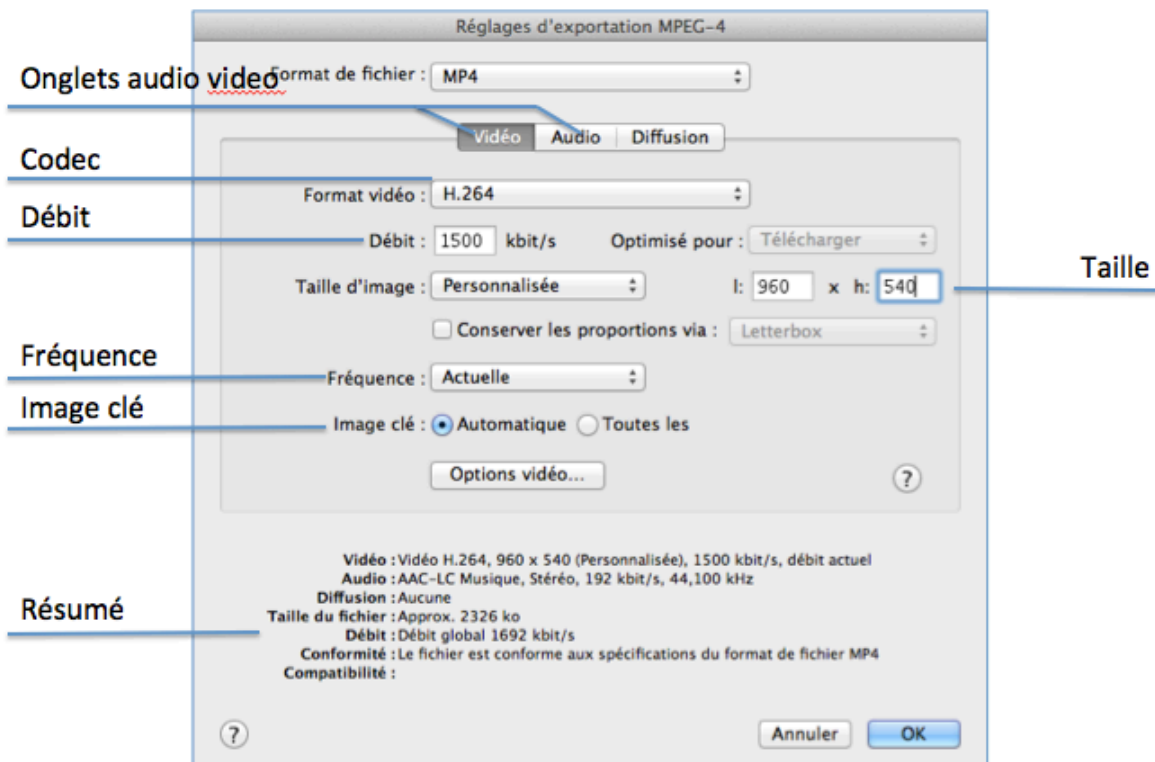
Réglages d'exportation MPEG-4

Onglets audio video

Format de fichier : MP4

Vidéo Audio Diffusion

Codec

Format vidéo : H.264

Débit

Débit : 1500 kbit/s Optimisé pour : Télécharger

Taille d'image : Personnalisée l: 960 x h: 540

Taille

Conserver les proportions via : Letterbox

Fréquence

Fréquence : Actuelle

Image clé

Image clé : Automatique Toutes les

Options vidéo...

?

Résumé

Vidéo : Vidéo H.264, 960 x 540 (Personnalisée), 1500 kbit/s, débit actuel
Audio : AAC-LC Musique, Stéréo, 192 kbit/s, 44,100 kHz
Diffusion : Aucune
Taille du fichier : Approx. 2326 ko
Débit : Débit global 1692 kbit/s
Conformité : Le fichier est conforme aux spécifications du format de fichier MP4
Compatibilité :

?

Annuler OK